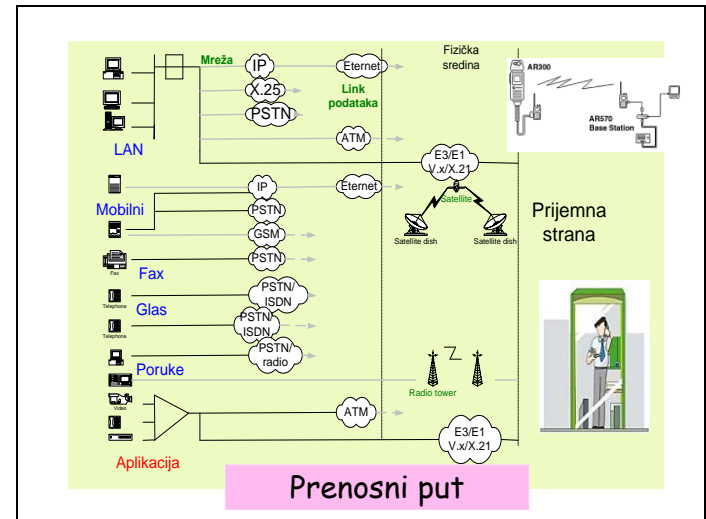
Mreža
IP
X.25
PSTN
Eternet
Link podataka
ATM
Fizička sredina
AR300
AR570 Base Station
LAN
E3/E1 V.x/X.21
IP
Eternet
Mobilni
PSTN
Satellite
Satellite dish
Satellite dish
Prijemna strana
GSM
PSTN
Fax
Fax
Glas
Telephone
PSTN/ ISDN
Telephone
PSTN/ ISDN
PSTN/ radio
Poruke
Radio tower
Video
ATM
E3/E1 V.x/X.21
Aplikacija
Prenosni put